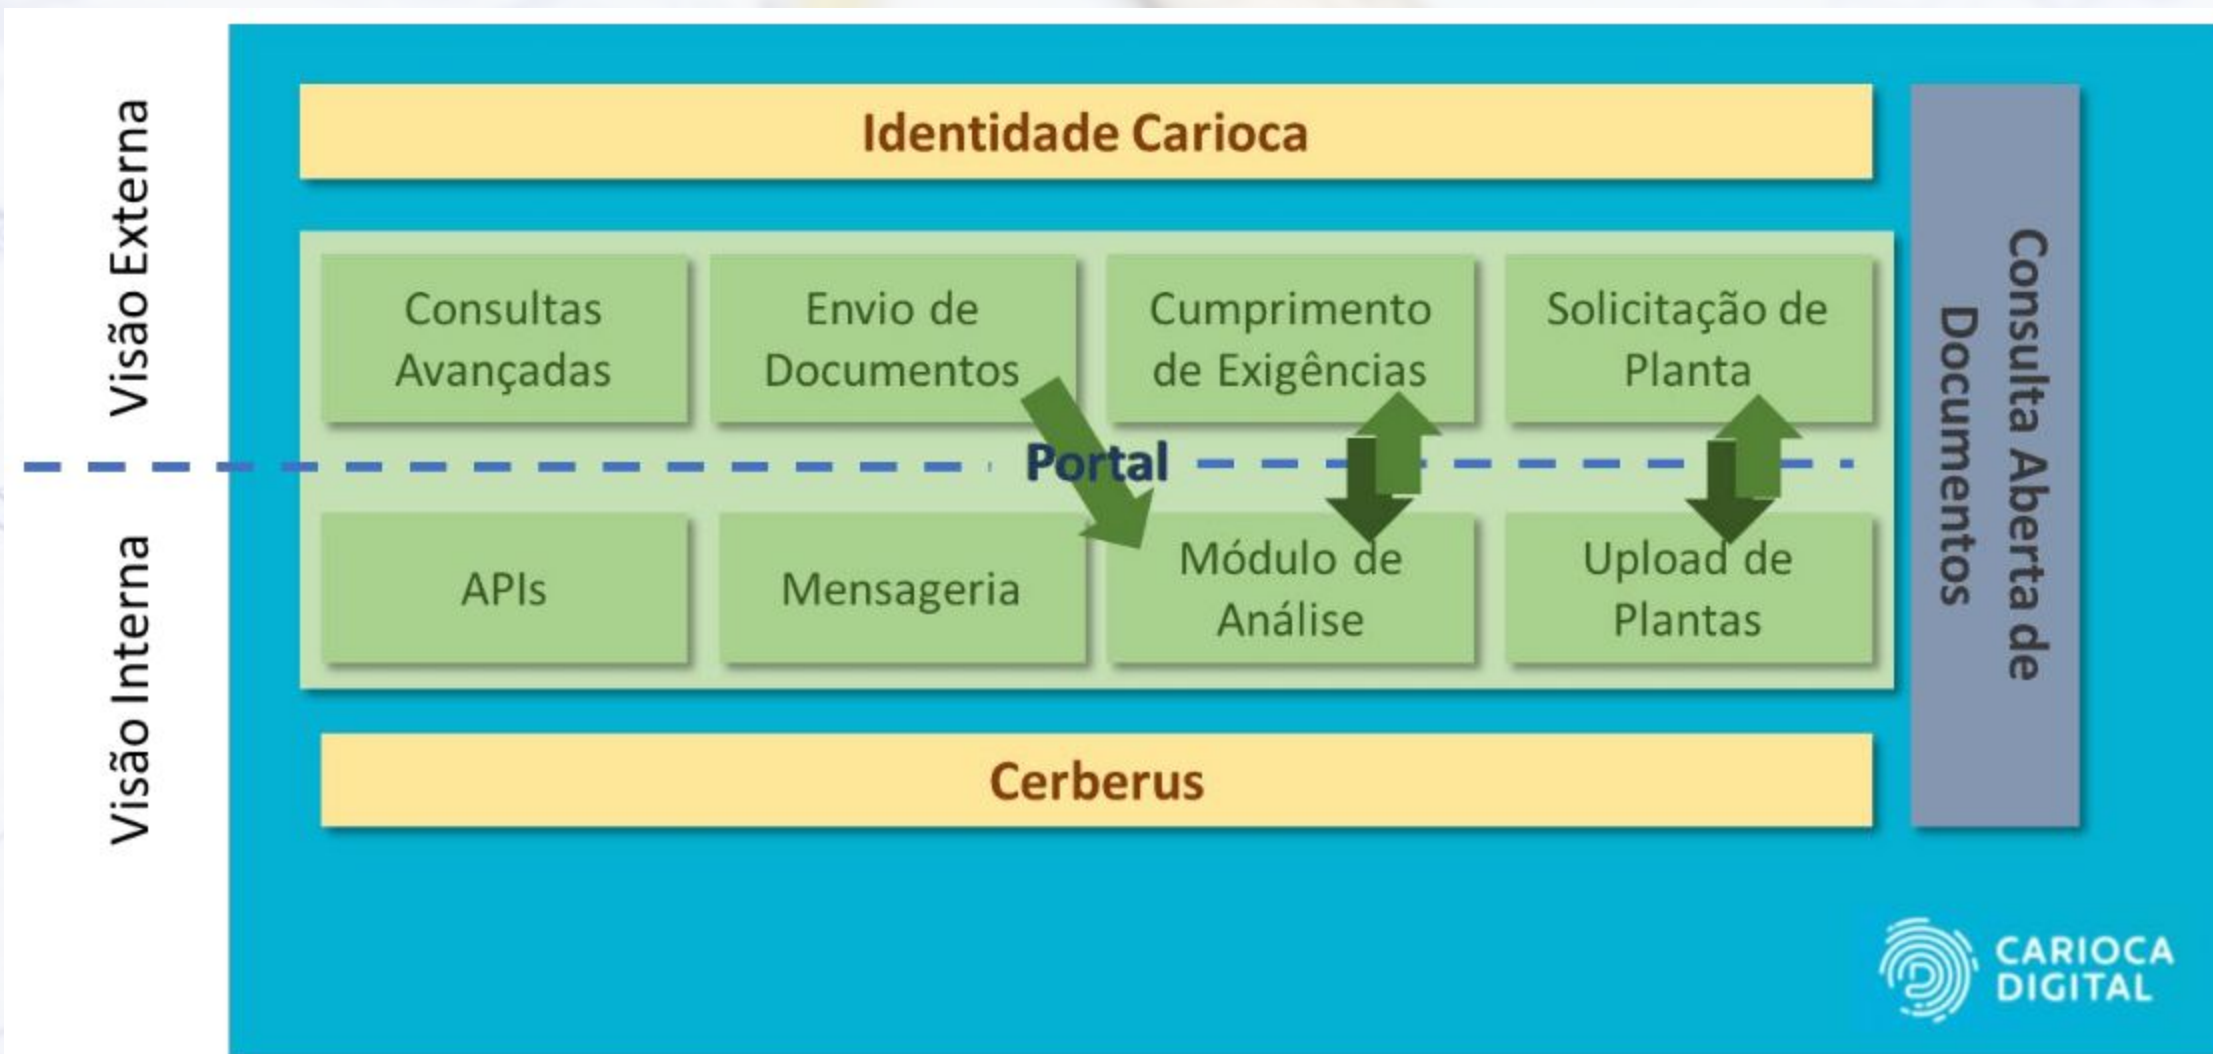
Visão Externa

Visão Interna

Identidade Carioca

Consultas Avançadas

Envio de Documentos

Cumprimento de Exigências

Solicitação de Planta

Portal

APIs

Mensageria

Módulo de Análise

Upload de Plantas

Cerberus

Consulta Aberta de Documentos

CARIOCA DIGITAL